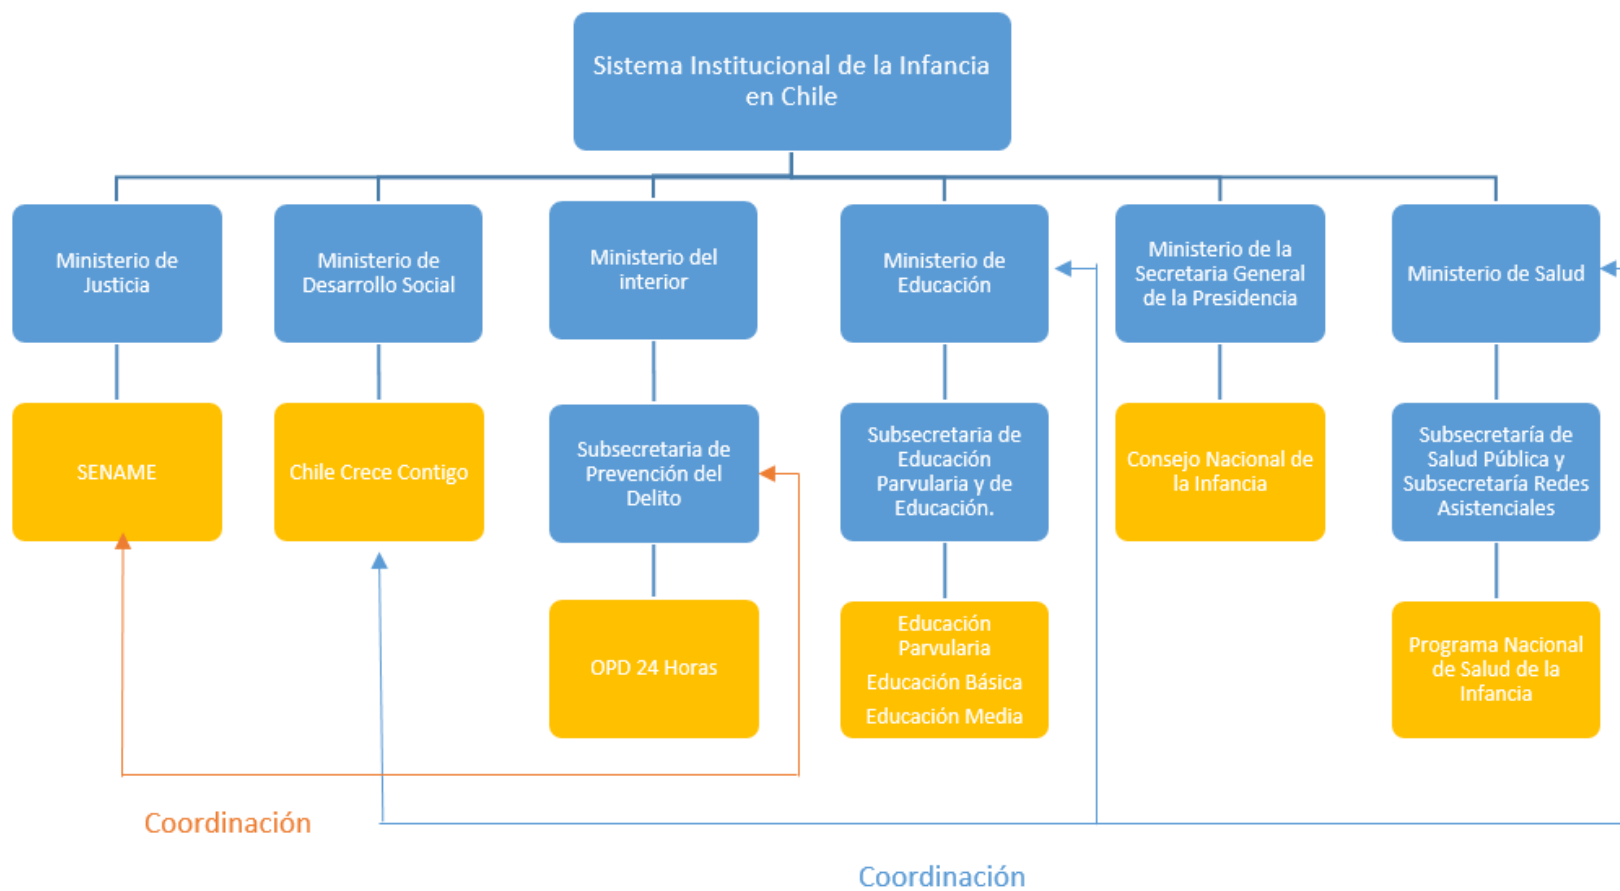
Sistema Institucional de la Infancia en Chile

Ministerio de Justicia

Ministerio de Desarrollo Social

Ministerio del interior

Ministerio de Educación

Ministerio de la Secretaria General de la Presidencia

Ministerio de Salud

SENAME

Chile Crece Contigo

Subsecretaria de Prevención del Delito

Subsecretaria de Educación Parvularia y de Educación.

Consejo Nacional de la Infancia

Subsecretaría de Salud Pública y Subsecretaría Redes Asistenciales

OPD 24 Horas

Educación Parvularia
Educación Básica
Educación Media

Programa Nacional de Salud de la Infancia

Coordinación

Coordinación